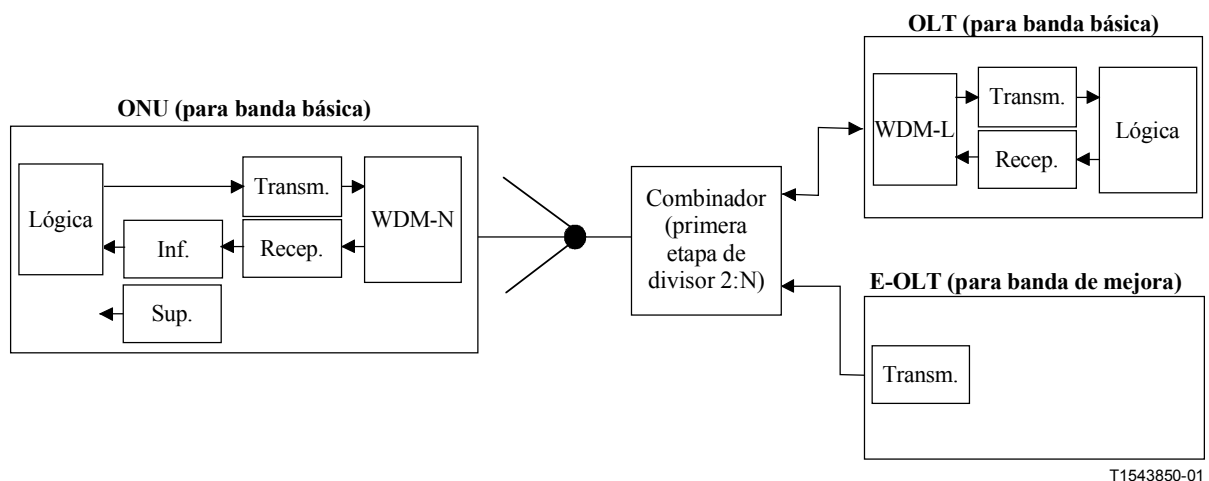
ONU (para banda básica)

Lógica

Transm.

WDM-N

Inf.

Recep.

Sup.

Combinador (primera etapa de divisor 2:N)

OLT (para banda básica)

WDM-L

Transm.

Recep.

Lógica

E-OLT (para banda de mejora)

Transm.

T1543850-01